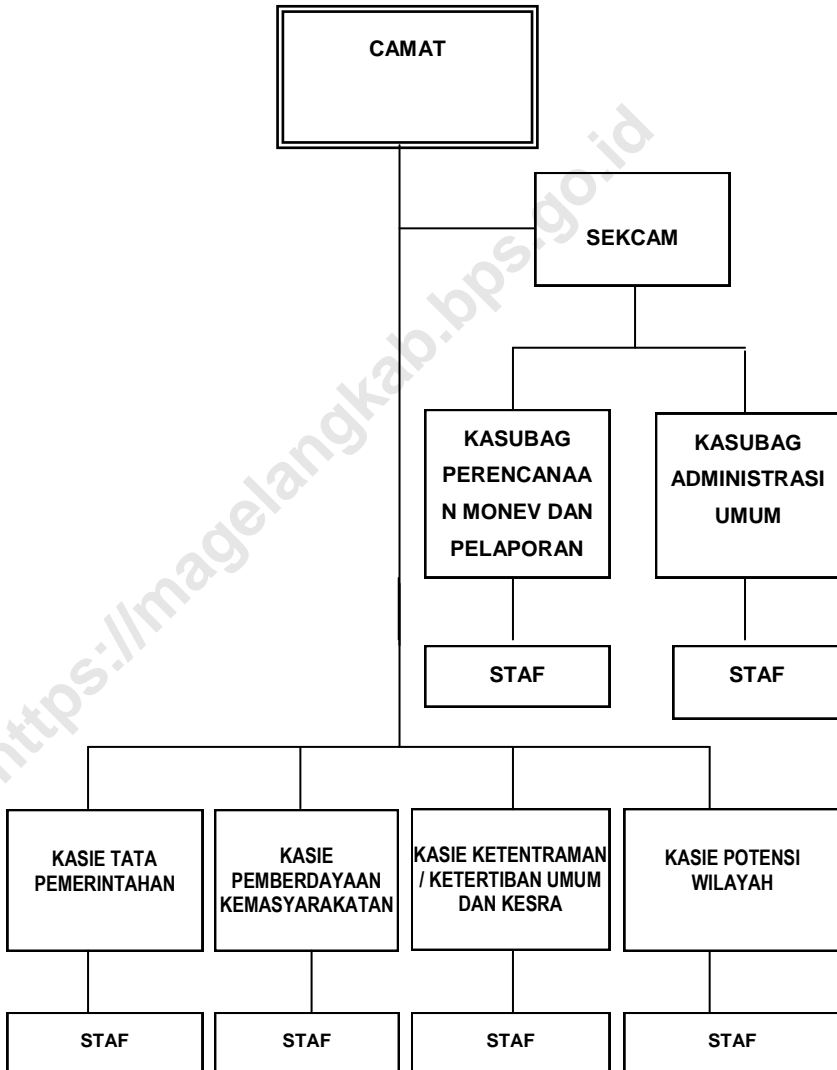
CAMAT

SEKCAM

KASUBAG PERENCANAA N MONEV DAN PELAPORAN

KASUBAG ADMINISTRASI UMUM

STAF

STAF

KASIE TATA PEMERINTAHAN

KASIE PEMBERDAYAAN KEMASYARAKATAN

KASIE KETENTRAMAN / KETERTIBAN UMUM DAN KESRA

KASIE POTENSI WILAYAH

STAF

STAF

STAF

STAF

https://magelangkab.bps.go.id